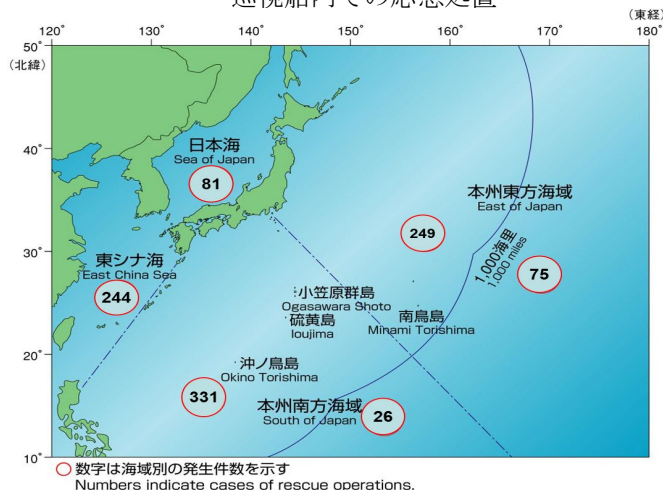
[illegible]

120° 130° 140° 150° 160° 170° 180°
(東経)

50°
(北緯)
40°
30°
20°
10°

日本海
Sea of Japan
81

本州東方海域
East of Japan
249

1,000海里
1,000 miles

75

東シナ海
East China Sea
244

小笠原群島
Ogasawara Shoto

硫黄島
Ioujima

南鳥島
Minami Torishima

沖ノ鳥島
Okino Torishima

331

本州南方海域
South of Japan
26

数字は海域別の発生件数を示す
Numbers indicate cases of rescue operations.